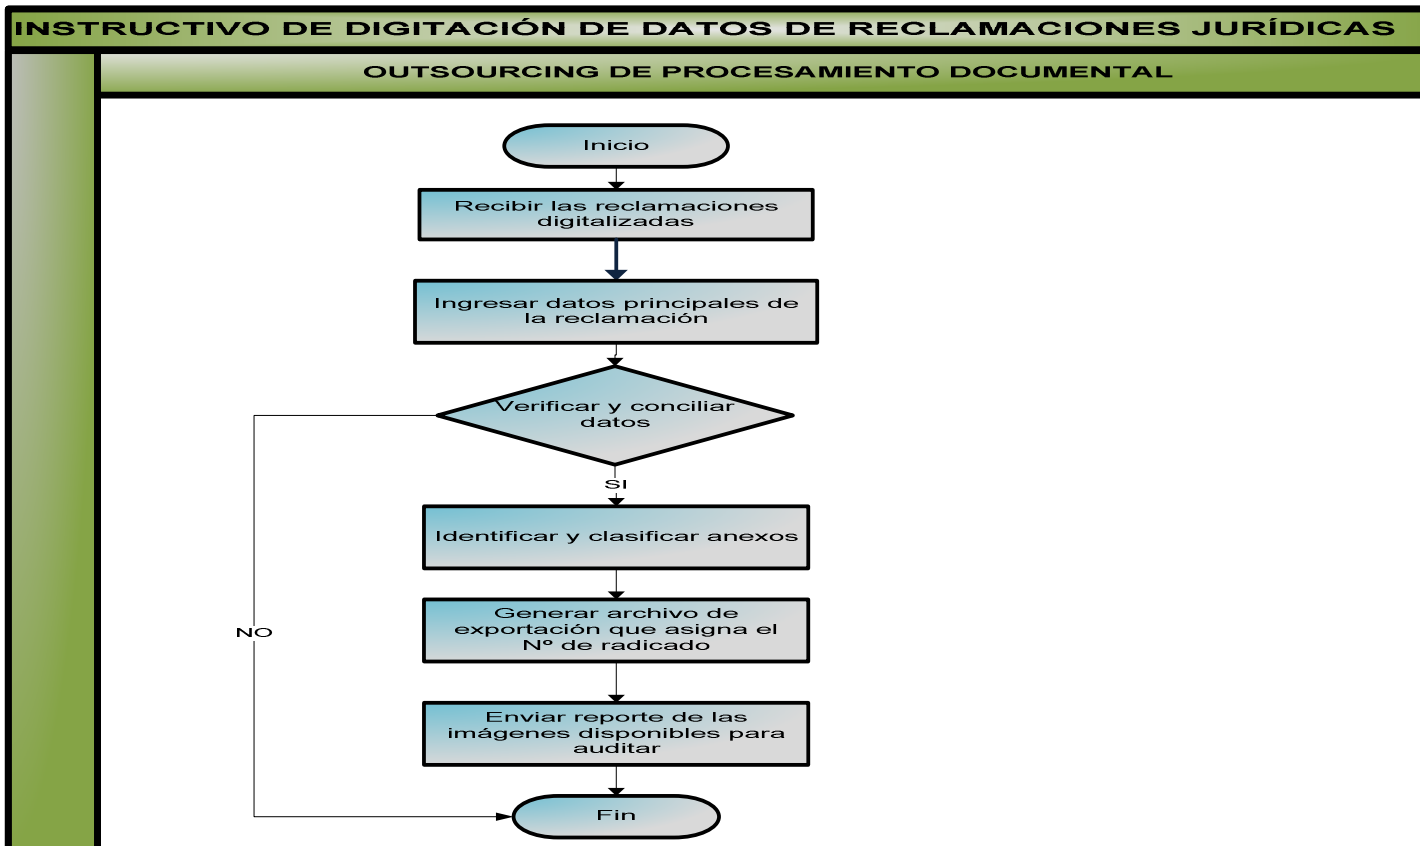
INSTRUCTIVO DE DIGITACIÓN DE DATOS DE RECLAMACIONES JURÍDICAS

OUTSOURCING DE PROCESAMIENTO DOCUMENTAL

Inicio

Recibir las reclamaciones digitalizadas

Ingresar datos principales de la reclamación

Verificar y conciliar datos

SI

NO

Identificar y clasificar anexos

Generar archivo de exportación que asigna el Nº de radicado

Enviar reporte de las imágenes disponibles para auditar

Fin